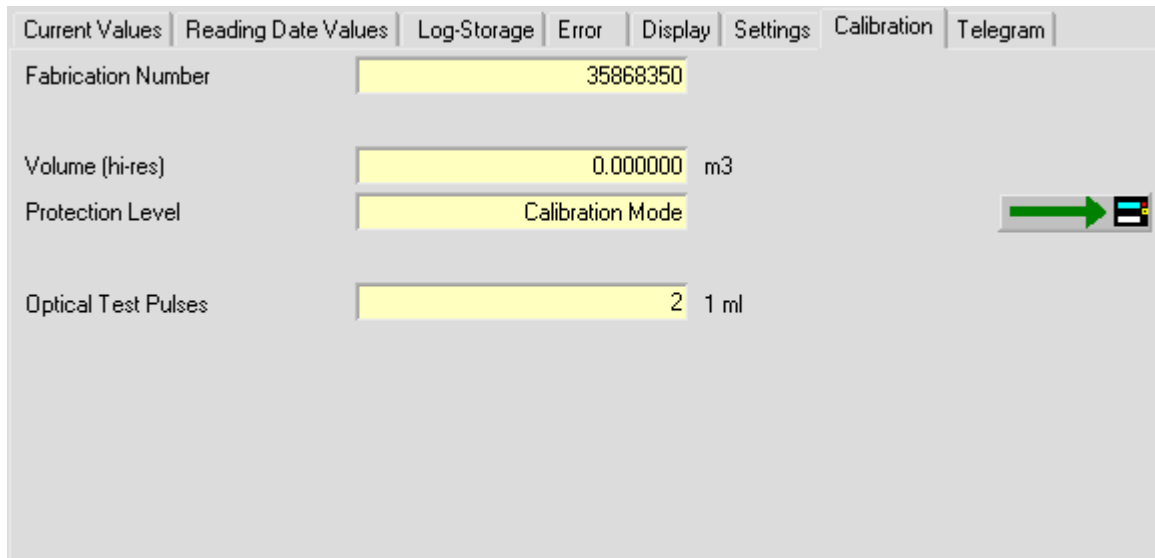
Current Values | Reading Date Values | Log-Storage | Error | Display | Settings | Calibration | Telegram

Fabrication Number 35868350

Volume (hi-res) 0.000000 m3

Protection Level Calibration Mode

Optical Test Pulses 2 1 ml